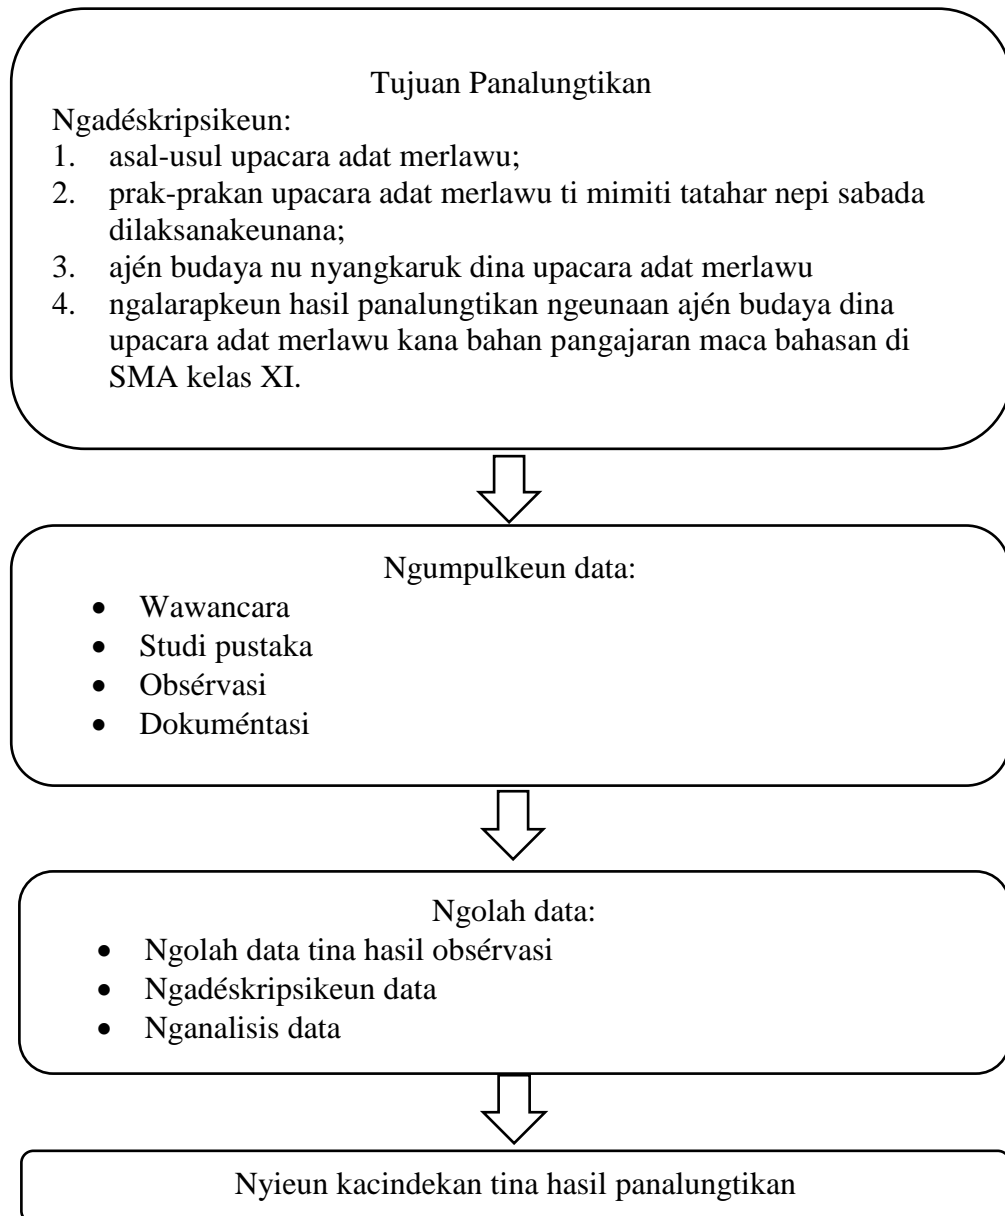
Tujuan Panalungtikan

Ngadéskripsikeun:

1. asal-usul upacara adat merlawu;
2. prak-prakan upacara adat merlawu ti mimiti tatahar nepi sabada dilaksanakeunana;
3. ajén budaya nu nyangkaruk dina upacara adat merlawu
4. ngalarapkeun hasil panalungtikan ngeunaan ajén budaya dina upacara adat merlawu kana bahan pangajaran maca bahasan di SMA kelas XI.

Ngumpulkeun data:

- Wawancara
- Studi pustaka
- Obsérvasi
- Dokuméntasi

Ngolah data:

- Ngolah data tina hasil obsérvasi
- Ngadéskripsikeun data
- Nganalisis data

Nyieun kacindekan tina hasil panalungtikan